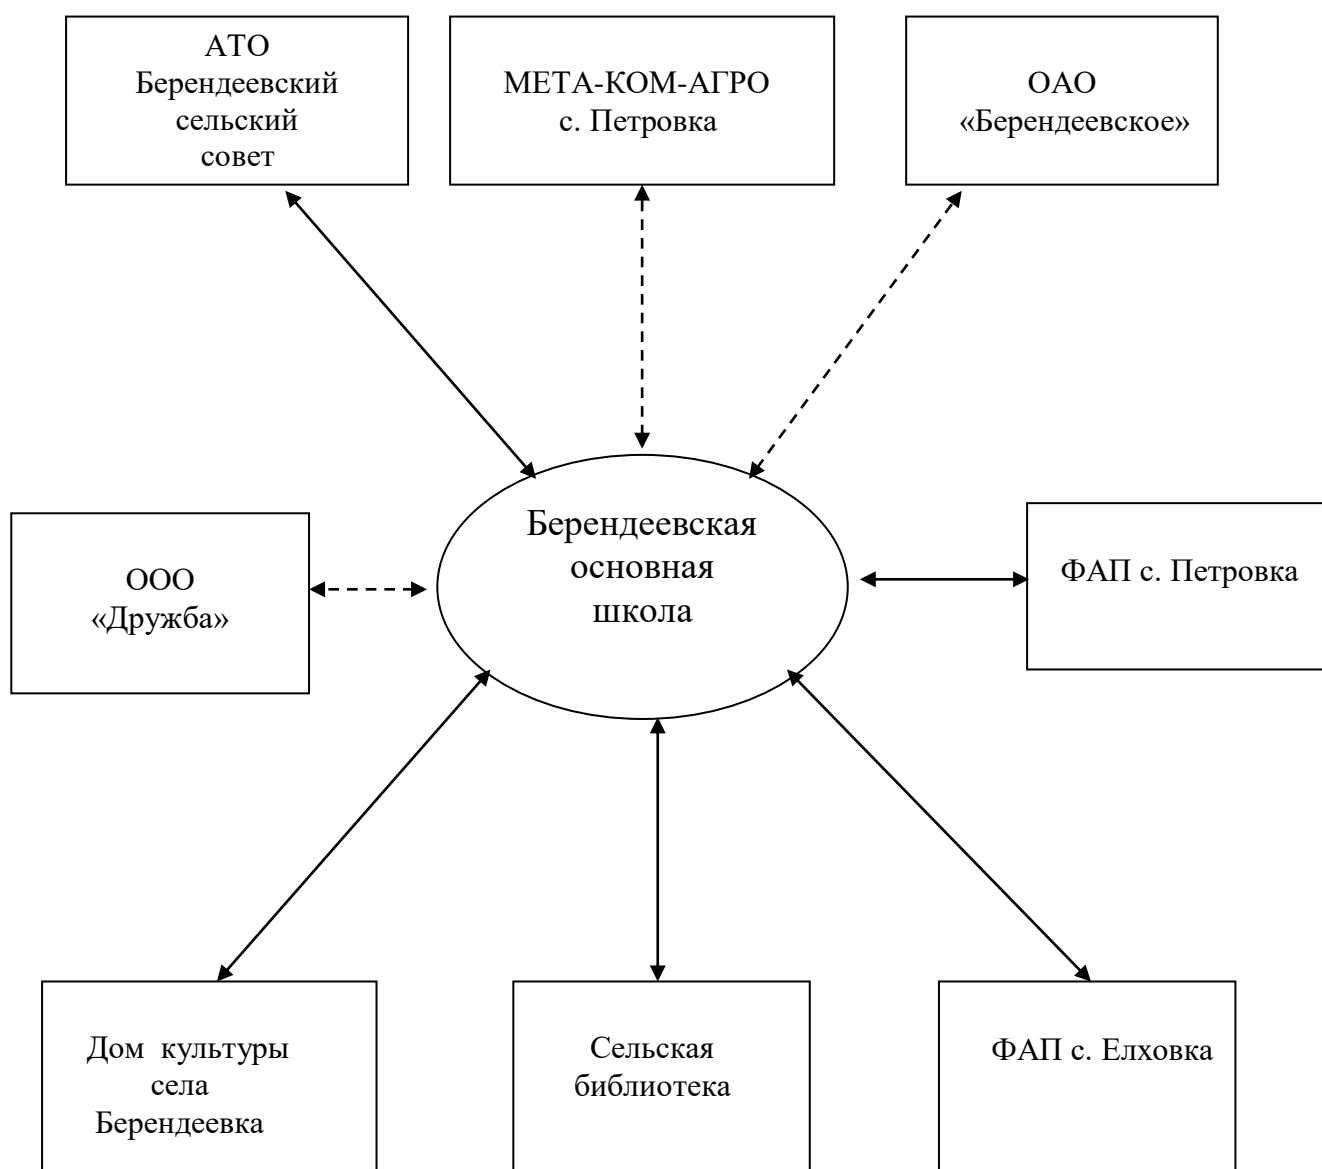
АТО Берендеевский сельский совет

МЕТА-КОМ-АГРО с. Петровка

ОАО «Берендеевское»

ООО «Дружба»

Берендеевская основная школа

ФАП с. Петровка

Дом культуры села Берендеевка

Сельская библиотека

ФАП с. Елховка